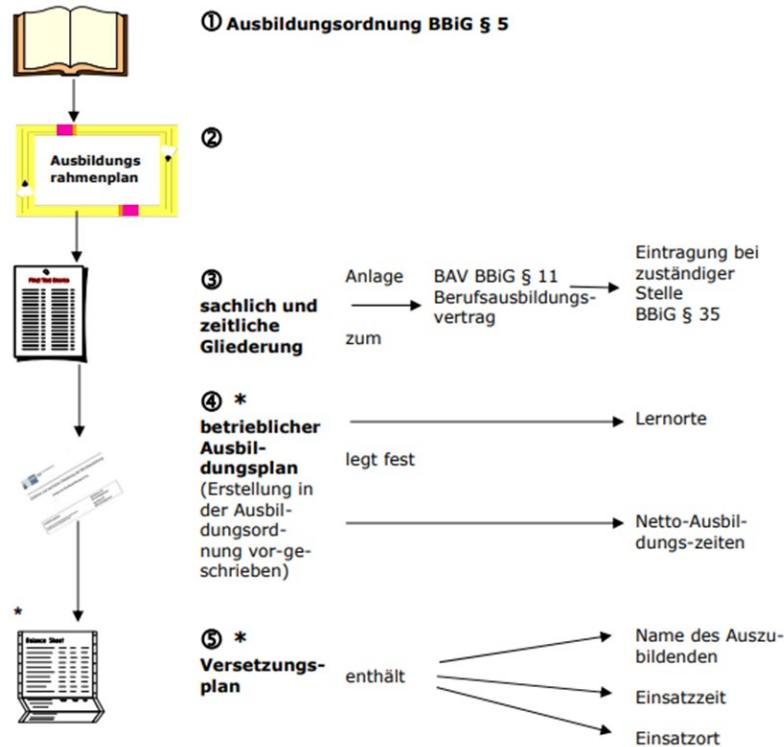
① Ausbildungsordnung BBiG § 5

Ausbildungs rahmenplan

②

③ sachlich und zeitliche Gliederung

Anlage zum

BAV BBiG § 11 Berufsausbildungsvertrag

Eintragung bei zuständiger Stelle BBiG § 35

④ * betrieblicher Ausbildungsplan (Erstellung in der Ausbildungsordnung vor-geschrieben)

legt fest

Lernorte

Netto-Ausbildungs-zeiten

*

⑤ * Versetzungsplan

enthält

Name des Auszubildenden

Einsatzzeit

Einsatzort